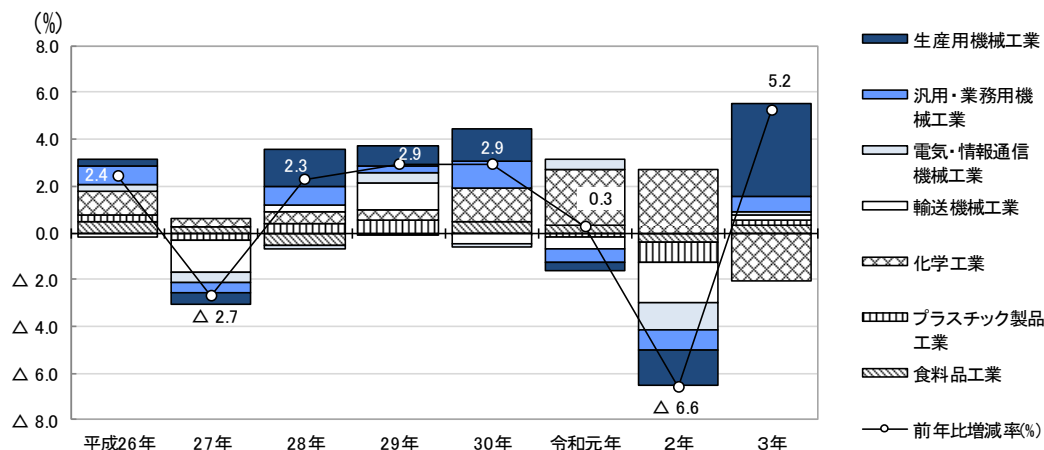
(%)
8.0
6.0
4.0
2.0
0.0
△ 2.0
△ 4.0
△ 6.0
△ 8.0

2.4
△ 2.7
2.3
2.9
2.9
0.3
△ 6.6
5.2

平成26年
27年
28年
29年
30年
令和元年
2年
3年

生産用機械工業
汎用・業務用機械工業
電気・情報通信機械工業
輸送機械工業
化学工業
プラスチック製品工業
食料品工業
前年比増減率(%)